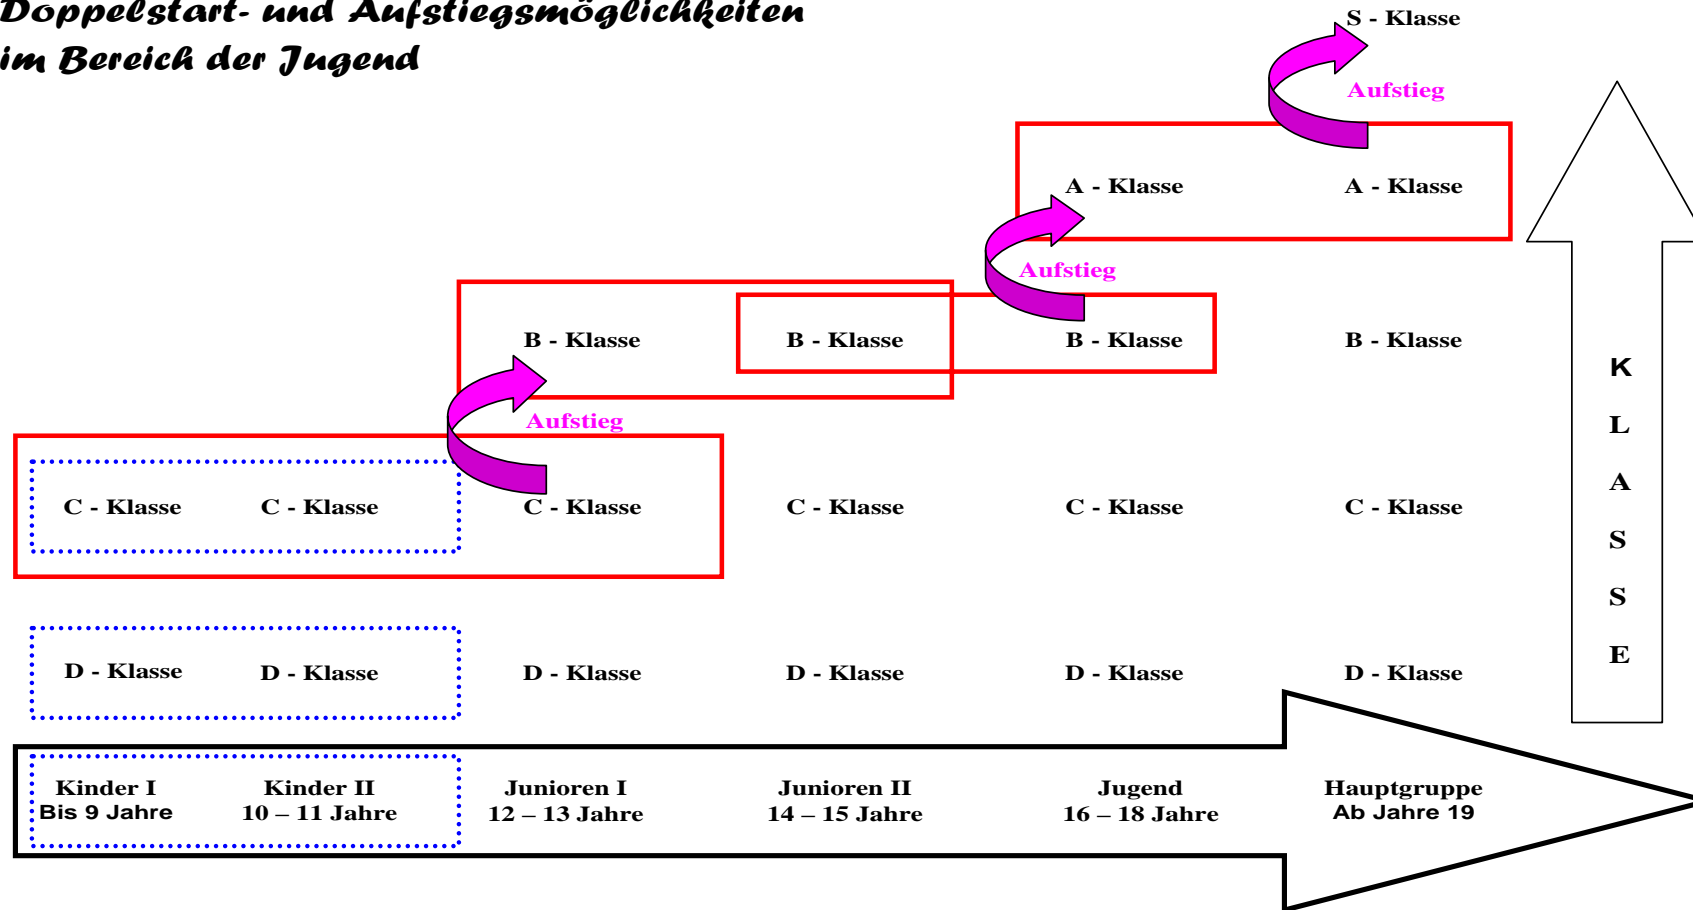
Doppelstart- und Aufstiegsmöglichkeiten im Bereich der Jugend

S - Klasse

Aufstieg

A - Klasse A - Klasse

Aufstieg

B - Klasse B - Klasse B - Klasse B - Klasse

Aufstieg

C - Klasse C - Klasse C - Klasse C - Klasse C - Klasse C - Klasse

D - Klasse D - Klasse D - Klasse D - Klasse D - Klasse D - Klasse

K L A S S E

Kinder I
Bis 9 Jahre

Kinder II
10 – 11 Jahre

Junioren I
12 – 13 Jahre

Junioren II
14 – 15 Jahre

Jugend
16 – 18 Jahre

Hauptgruppe
Ab Jahre 19